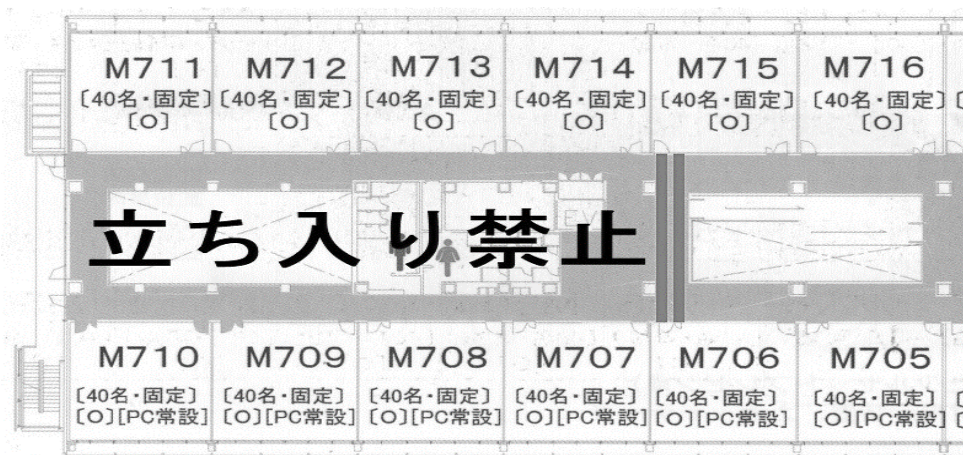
M711
〔40名・固定〕
〔O〕

M712
〔40名・固定〕
〔O〕

M713
〔40名・固定〕
〔O〕

M714
〔40名・固定〕
〔O〕

M715
〔40名・固定〕
〔O〕

M716
〔40名・固定〕
〔O〕

立ち入り禁止

EV

M710
〔40名・固定〕
〔O〕[PC常設]

M709
〔40名・固定〕
〔O〕[PC常設]

M708
〔40名・固定〕
〔O〕[PC常設]

M707
〔40名・固定〕
〔O〕[PC常設]

M706
〔40名・固定〕
〔O〕[PC常設]

M705
〔40名・固定〕
〔O〕[PC常設]